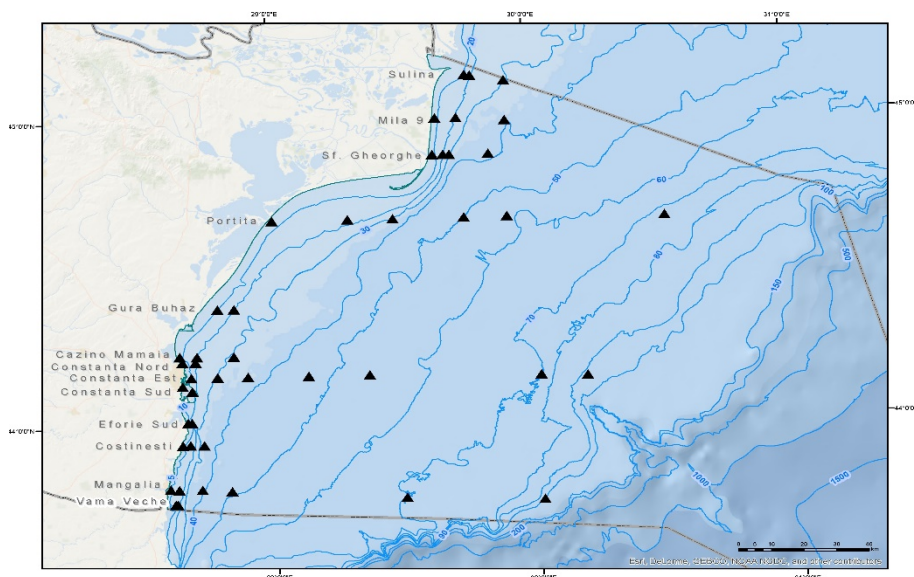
29°0'0"E
30°0'0"E
31°0'0"E
45°0'0"N
45°0'0"N
44°0'0"N
44°0'0"N
Sulina
Mila 9
Sf. Gheorghe
Portita
Gura Buhaz
Cazino Mamaia
Constanta Nord
Constanta Est
Constanta Sud
Eforie Sud
Costinesti
Mangalia
Vama Veche
20
30
50
60
60
70
80
100
150
500
1000
1500
200
40
90
0 5 10 20 30 40 km
Esri, DeLorme, GEBCO, NOAA NGDC, and other contributors